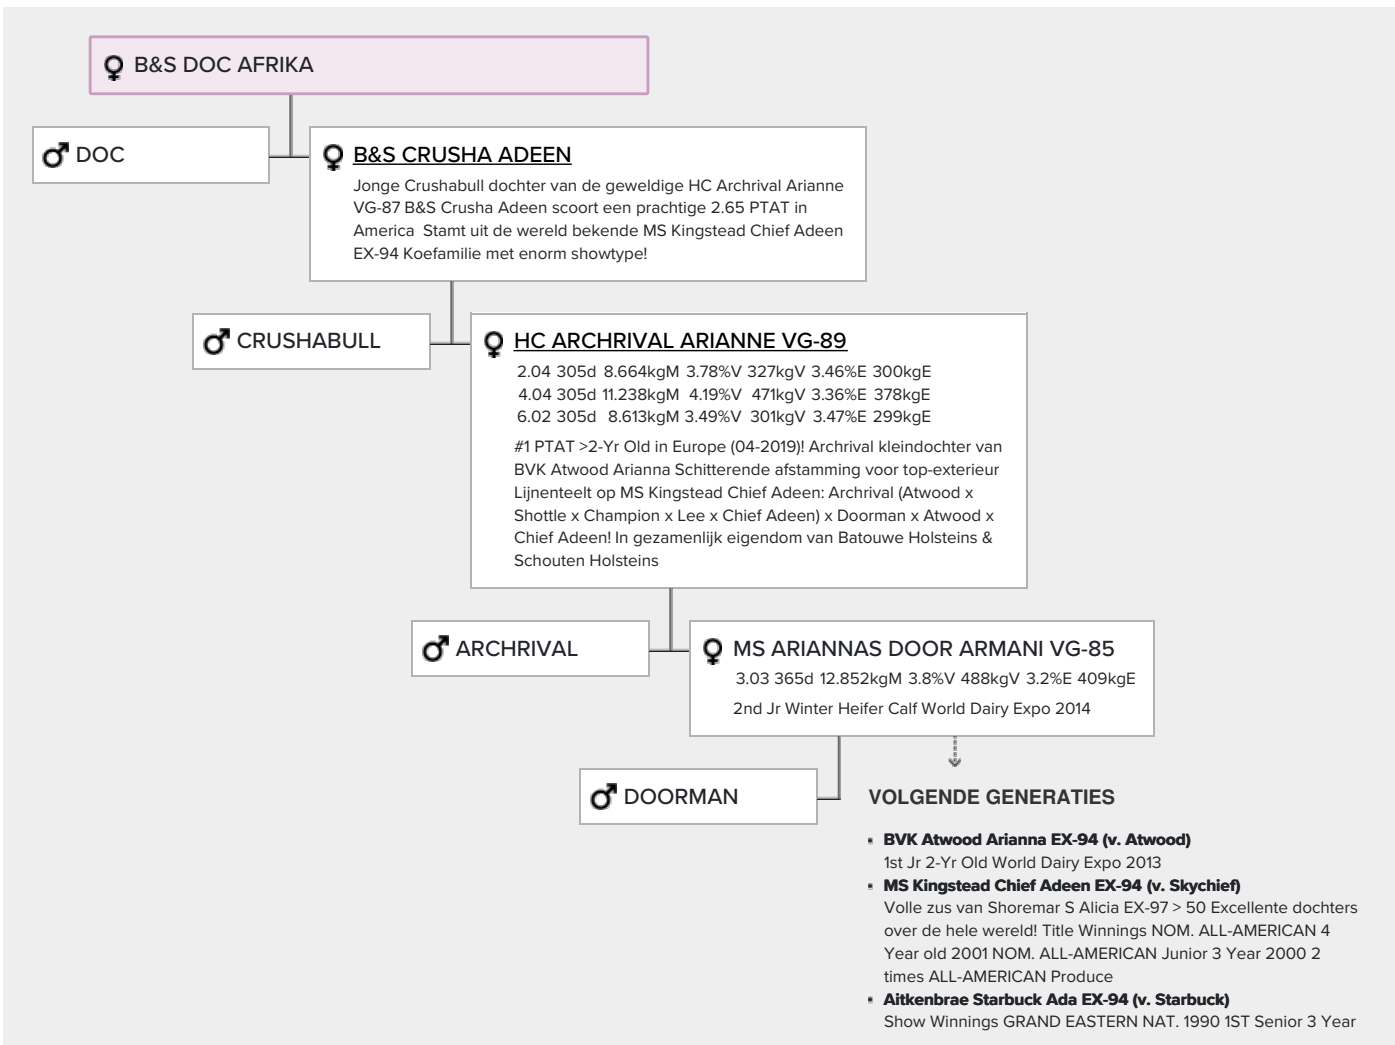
♀ B&S DOC AFRIKA

♂ DOC

♀ B&S CRUSHA ADEEN

Jonge Crushabull dochter van de geweldige HC Archrival Arianne VG-87 B&S Crusha Adeen scoort een prachtige 2.65 PTAT in America Stamt uit de wereld bekende MS Kingstead Chief Adeen EX-94 Koefamilie met enorm showtype!

♂ CRUSHABULL

♀ HC ARCHRIVAL ARIANNE VG-89

2.04 305d 8.664kgM 3.78%V 327kgV 3.46%E 300kgE
4.04 305d 11.238kgM 4.19%V 471kgV 3.36%E 378kgE
6.02 305d 8.613kgM 3.49%V 301kgV 3.47%E 299kgE

#1 PTAT >2-Yr Old in Europe (04-2019)! Archrival kleindochter van BVK Atwood Arianna Schitterende afstamming voor top-exterieur Lijnenteelt op MS Kingstead Chief Adeen: Archrival (Atwood x Shottle x Champion x Lee x Chief Adeen) x Doorman x Atwood x Chief Adeen! In gezamenlijk eigendom van Batouwe Holsteins & Schouten Holsteins

♂ ARCHRIVAL

♀ MS ARIANNAS DOOR ARMANI VG-85

3.03 365d 12.852kgM 3.8%V 488kgV 3.2%E 409kgE

2nd Jr Winter Heifer Calf World Dairy Expo 2014

♂ DOORMAN

VOLGENDE GENERATIES

- BVK Atwood Arianna EX-94 (v. Atwood)
1st Jr 2-Yr Old World Dairy Expo 2013
- MS Kingstead Chief Adeen EX-94 (v. Skychief)
Volle zus van Shoremar S Alicia EX-97 > 50 Excellente dochters over de hele wereld! Title Winnings NOM. ALL-AMERICAN 4 Year old 2001 NOM. ALL-AMERICAN Junior 3 Year 2000 2 times ALL-AMERICAN Produce
- Aitkenbrae Starbuck Ada EX-94 (v. Starbuck)
Show Winnings GRAND EASTERN NAT. 1990 1ST Senior 3 Year